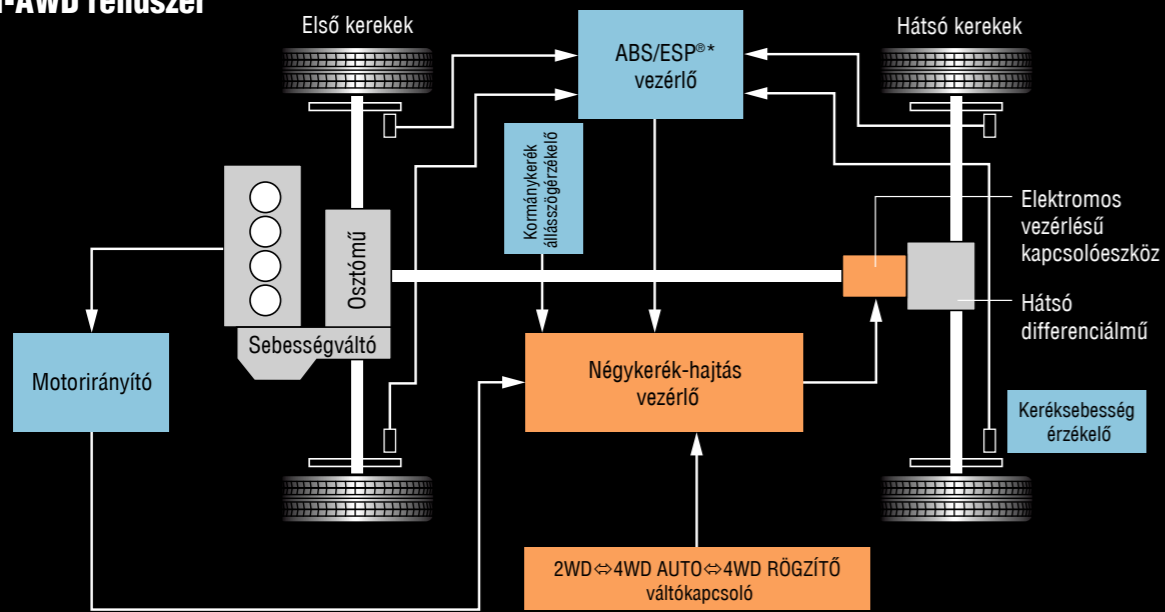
i-AWD rendszer

Első kerekek

ABS/ESP®*
vezérlő

Hátsó kerekek

Kormánykerék állásszögérzékelő

Elektromos vezérlésű kapcsolóeszköz

Osztómű

Hátsó differenciálmű

Sebességváltó

Motorirányító

Négykerék-hajtás vezérlő

Keréksebesség érzékelő

2WD⇔4WD AUTO⇔4WD RÖGZÍTŐ
váltókapcsoló